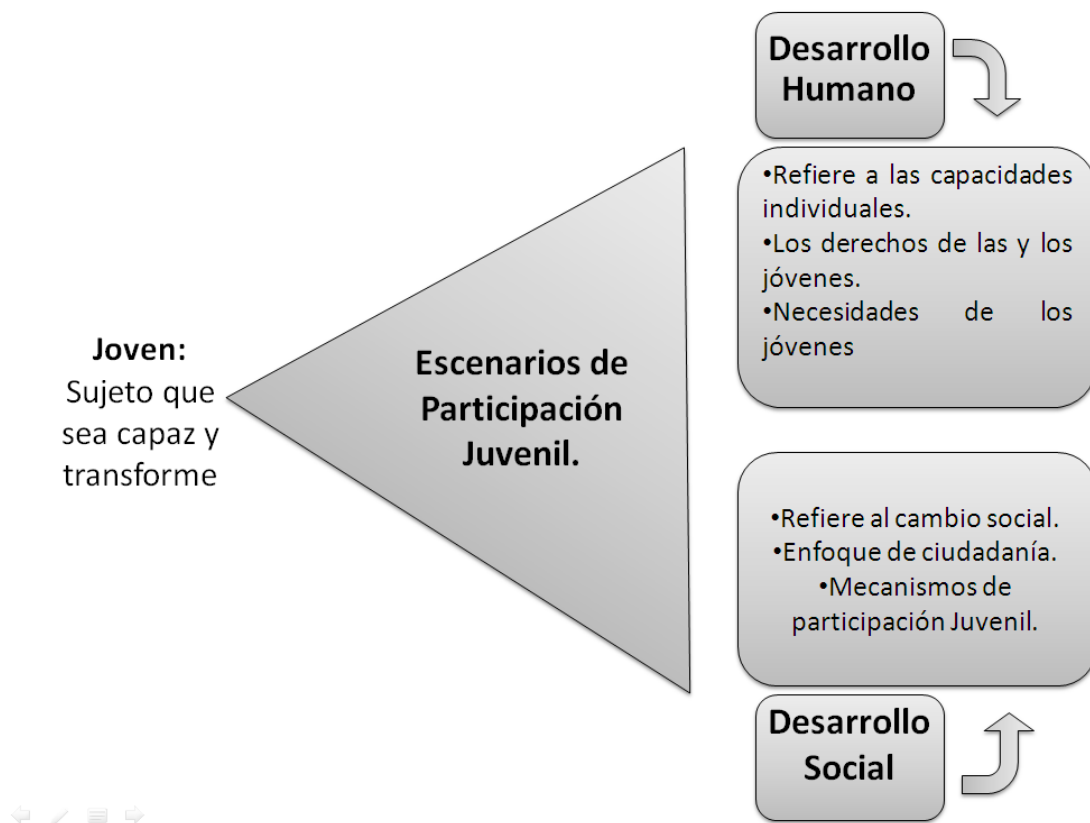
**Joven:**
Sujeto que sea capaz y transforme

**Escenarios de Participación Juvenil.**

**Desarrollo Humano**

•Refiere a las capacidades individuales.
•Los derechos de las y los jóvenes.
•Necesidades de los jóvenes

•Refiere al cambio social.
•Enfoque de ciudadanía.
•Mecanismos de participación Juvenil.

**Desarrollo Social**